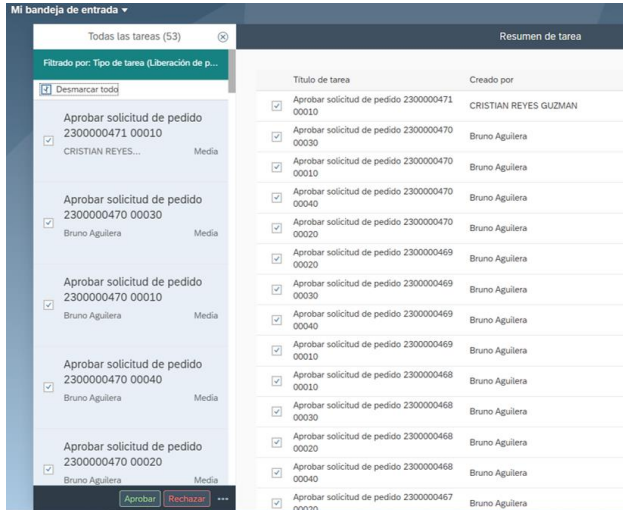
Mi bandeja de entrada ▾

Todas las tareas (53)

Filtrado por: Tipo de tarea (Liberación de p...

Desmarcar todo

Aprobar solicitud de pedido 2300000471 00010
CRISTIAN REYES... Media

Aprobar solicitud de pedido 2300000470 00030
Bruno Aguilera Media

Aprobar solicitud de pedido 2300000470 00010
Bruno Aguilera Media

Aprobar solicitud de pedido 2300000470 00040
Bruno Aguilera Media

Aprobar solicitud de pedido 2300000470 00020
Bruno Aguilera Media

Aprobar Rechazar ...

Resumen de tarea

| Título de tarea | Creado por |
|---|---|
| Aprobar solicitud de pedido 2300000471 00010 | CRISTIAN REYES GUZMAN |
| Aprobar solicitud de pedido 2300000470 00030 | Bruno Aguilera |
| Aprobar solicitud de pedido 2300000470 00010 | Bruno Aguilera |
| Aprobar solicitud de pedido 2300000470 00040 | Bruno Aguilera |
| Aprobar solicitud de pedido 2300000470 00020 | Bruno Aguilera |
| Aprobar solicitud de pedido 2300000469 00020 | Bruno Aguilera |
| Aprobar solicitud de pedido 2300000469 00030 | Bruno Aguilera |
| Aprobar solicitud de pedido 2300000469 00040 | Bruno Aguilera |
| Aprobar solicitud de pedido 2300000469 00010 | Bruno Aguilera |
| Aprobar solicitud de pedido 2300000468 00010 | Bruno Aguilera |
| Aprobar solicitud de pedido 2300000468 00030 | Bruno Aguilera |
| Aprobar solicitud de pedido 2300000468 00020 | Bruno Aguilera |
| Aprobar solicitud de pedido 2300000468 00040 | Bruno Aguilera |
| Aprobar solicitud de pedido 2300000467 00020 | Bruno Aguilera |